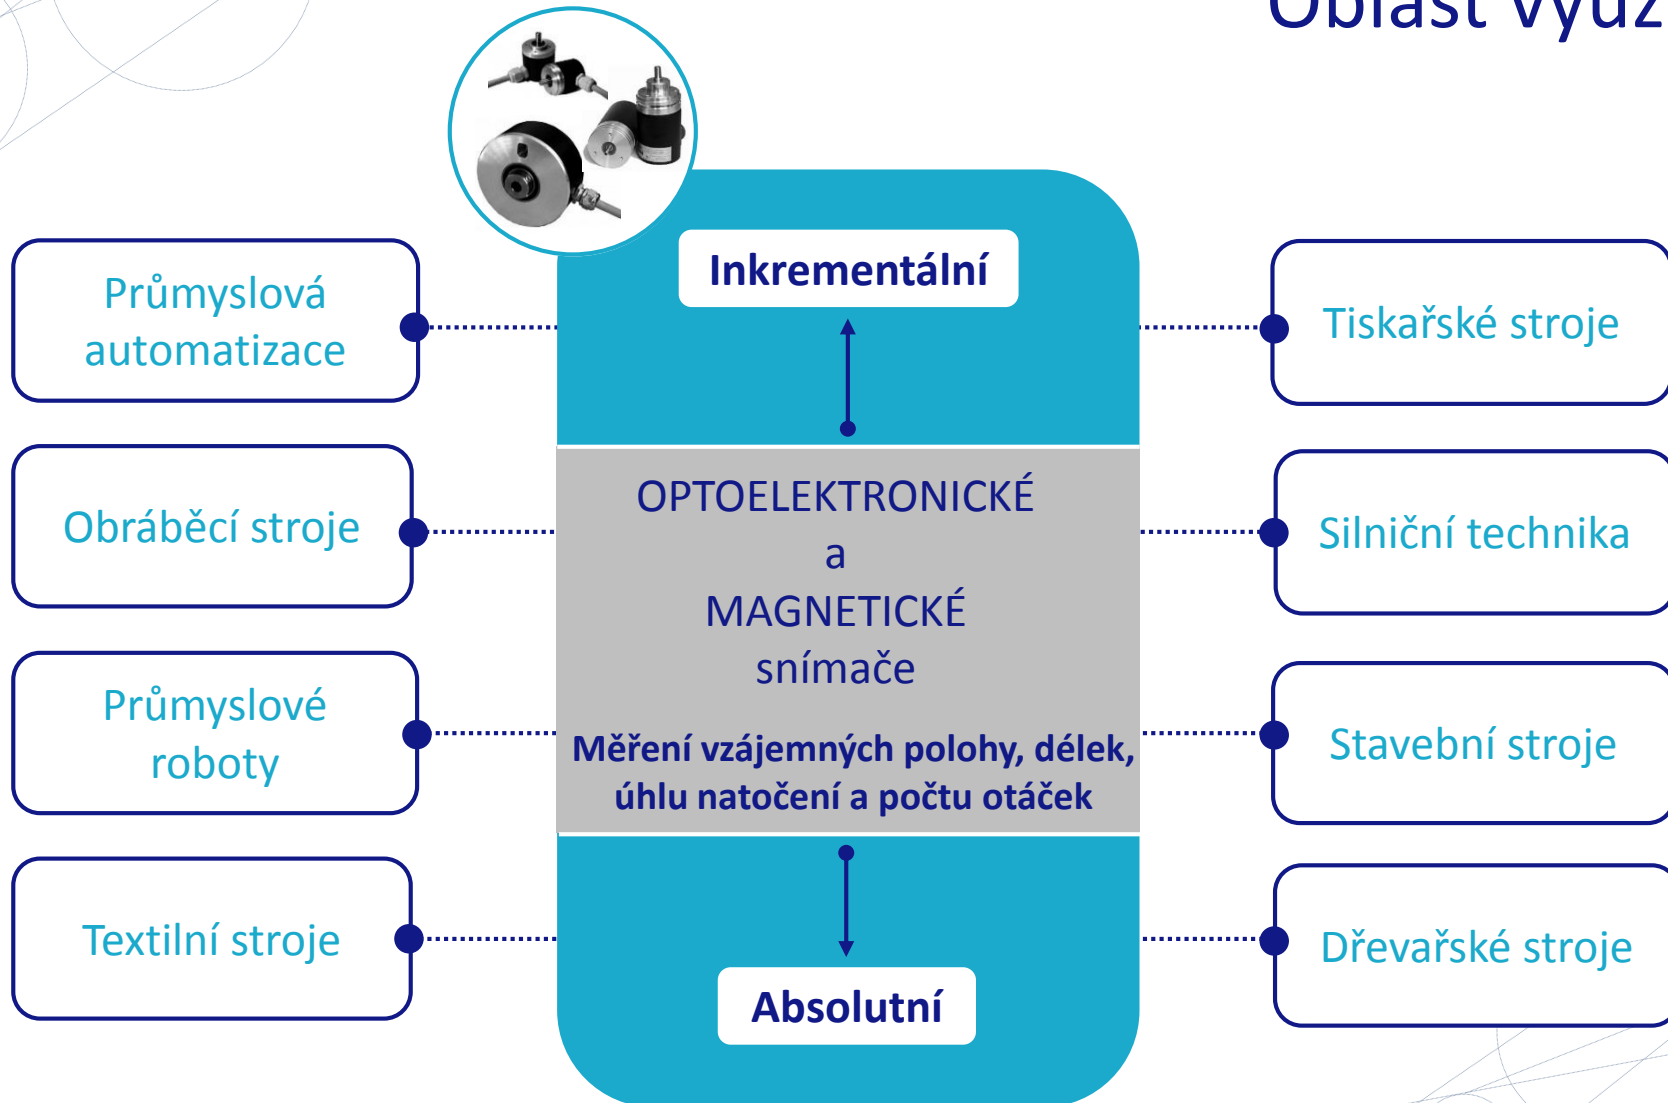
Oblast využ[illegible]

Inkrementální

Průmyslová automatizace

Tiskařské stroje

OPTOELEKTRONICKÉ
a
MAGNETICKÉ
snímače

Obráběcí stroje

Silniční technika

Měření vzájemných polohy, délek, úhlu natočení a počtu otáček

Průmyslové roboty

Stavební stroje

Textilní stroje

Dřevařské stroje

Absolutní